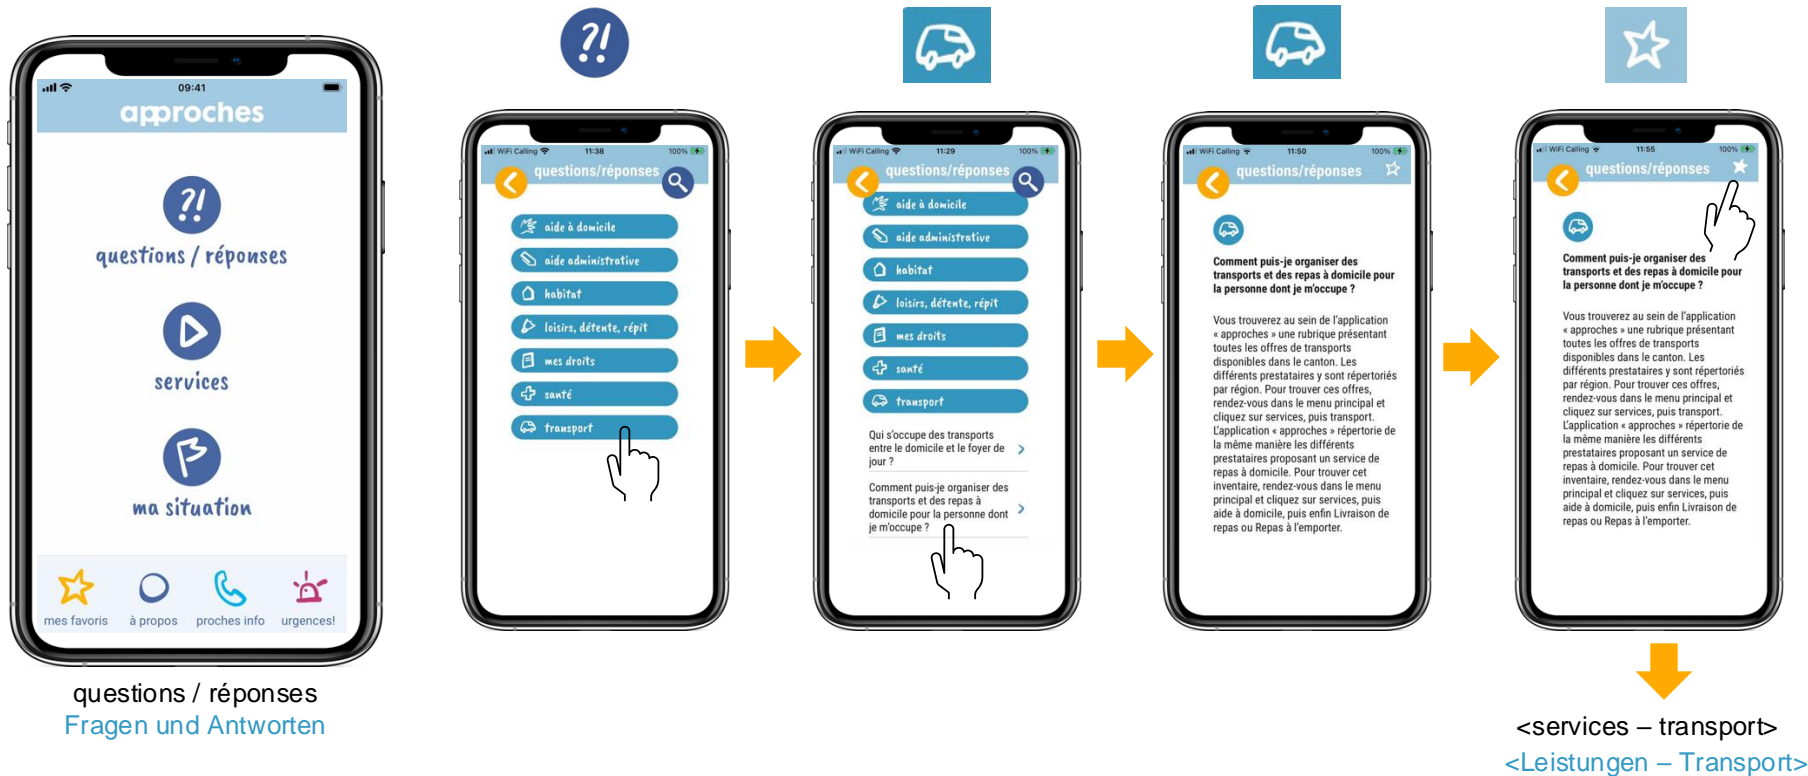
09:41
approches

?!
questions / réponses

services

ma situation

mes favoris
à propos
proches info
urgences!

questions / réponses
Fragen und Antworten

?!

WiFi Calling 11:38 100%
questions/réponses
aide à domicile
aide administrative
habitat
loisirs, détente, répit
mes droits
santé
transport

WiFi Calling 11:29 100%
questions/réponses
aide à domicile
aide administrative
habitat
loisirs, détente, répit
mes droits
santé
transport
Qui s'occupe des transports entre le domicile et le foyer de jour ?
Comment puis-je organiser des transports et des repas à domicile pour la personne dont je m'occupe ?

WiFi Calling 11:50 100%
questions/réponses
Comment puis-je organiser des transports et des repas à domicile pour la personne dont je m'occupe ?

Vous trouverez au sein de l'application « approches » une rubrique présentant toutes les offres de transports disponibles dans le canton. Les différents prestataires y sont répertoriés par région. Pour trouver ces offres, rendez-vous dans le menu principal et cliquez sur services, puis transport. L'application « approches » répertorie de la même manière les différents prestataires proposant un service de repas à domicile. Pour trouver cet inventaire, rendez-vous dans le menu principal et cliquez sur services, puis aide à domicile, puis enfin Livraison de repas ou Repas à l'emporter.

WiFi Calling 11:55 100%
questions/réponses
Comment puis-je organiser des transports et des repas à domicile pour la personne dont je m'occupe ?

Vous trouverez au sein de l'application « approches » une rubrique présentant toutes les offres de transports disponibles dans le canton. Les différents prestataires y sont répertoriés par région. Pour trouver ces offres, rendez-vous dans le menu principal et cliquez sur services, puis transport. L'application « approches » répertorie de la même manière les différents prestataires proposant un service de repas à domicile. Pour trouver cet inventaire, rendez-vous dans le menu principal et cliquez sur services, puis aide à domicile, puis enfin Livraison de repas ou Repas à l'emporter.

<services – transport>
<Leistungen – Transport>